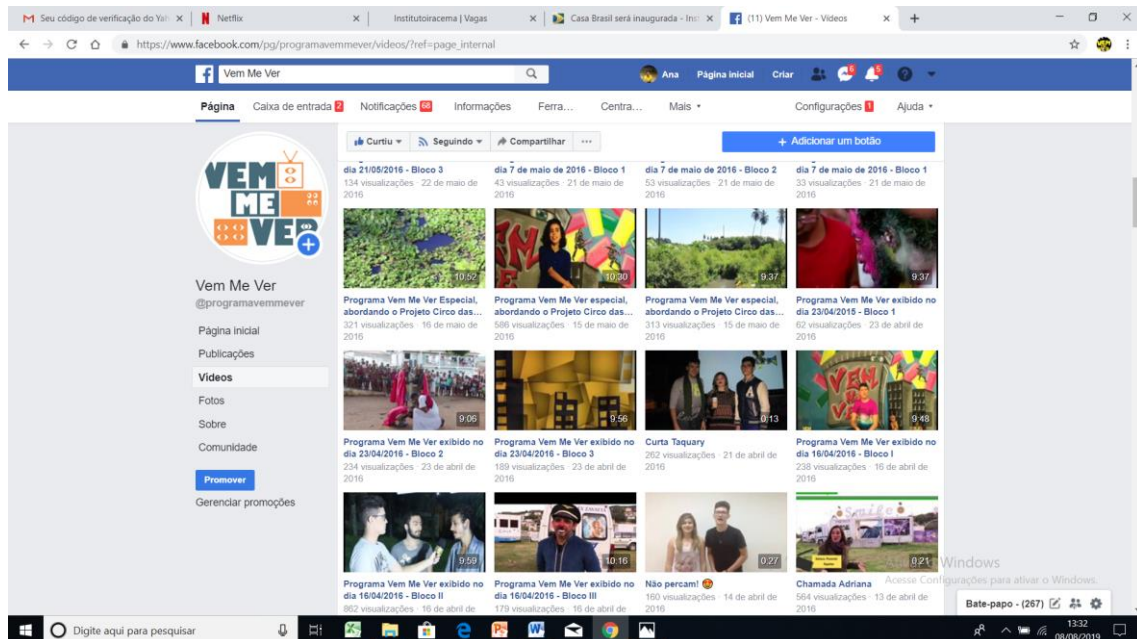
Seu código de verificação do Yah × | Netflix × | Institutoiracema | Vagas × | Casa Brasil será inaugurada - Inst × | (11) Vem Me Ver - Vídeos × | +

https://www.facebook.com/pg/programavemmever/videos/?ref=page_internal

Vem Me Ver | Ana | Página inicial | Criar

Página | Caixa de entrada 2 | Notificações 68 | Informações | Ferra... | Centra... | Mais ▾ | Configurações 1 | Ajuda ▾

Curtiu ▾ | Seguindo ▾ | Compartilhar | ··· | + Adicionar um botão

VEM ME VER

Vem Me Ver
@programavemmever

Página inicial
Publicações
Vídeos
Fotos
Sobre
Comunidade

Promover
Gerenciar promoções

dia 21/05/2016 - Bloco 3
134 visualizações · 22 de maio de 2016

dia 7 de maio de 2016 - Bloco 1
43 visualizações · 21 de maio de 2016

dia 7 de maio de 2016 - Bloco 2
53 visualizações · 21 de maio de 2016

dia 7 de maio de 2016 - Bloco 1
33 visualizações · 21 de maio de 2016

10:52
Programa Vem Me Ver Especial, abordando o Projeto Circo das...
321 visualizações · 16 de maio de 2016

10:30
Programa Vem Me Ver especial, abordando o Projeto Circo das...
586 visualizações · 15 de maio de 2016

9:37
Programa Vem Me Ver especial, abordando o Projeto Circo das...
313 visualizações · 15 de maio de 2016

9:37
Programa Vem Me Ver exibido no dia 23/04/2015 - Bloco 1
62 visualizações · 23 de abril de 2016

9:06
Programa Vem Me Ver exibido no dia 23/04/2016 - Bloco 2
234 visualizações · 23 de abril de 2016

9:56
Programa Vem Me Ver exibido no dia 23/04/2016 - Bloco 3
189 visualizações · 23 de abril de 2016

0:13
Curta Taquary
262 visualizações · 21 de abril de 2016

9:48
Programa Vem Me Ver exibido no dia 16/04/2016 - Bloco I
238 visualizações · 16 de abril de 2016

9:59
Programa Vem Me Ver exibido no dia 16/04/2016 - Bloco II
862 visualizações · 16 de abril de

10:16
Programa Vem Me Ver exibido no dia 16/04/2016 - Bloco III
179 visualizações · 16 de abril de

0:27
Não percam! 😍
160 visualizações · 14 de abril de 2016

0:21
Chamada Adriana
564 visualizações · 13 de abril de 2016

Ativar o Windows
Acesse Configurações para ativar o Windows.

Bate-papo - (267)

Digite aqui para pesquisar

13:32
08/08/2019